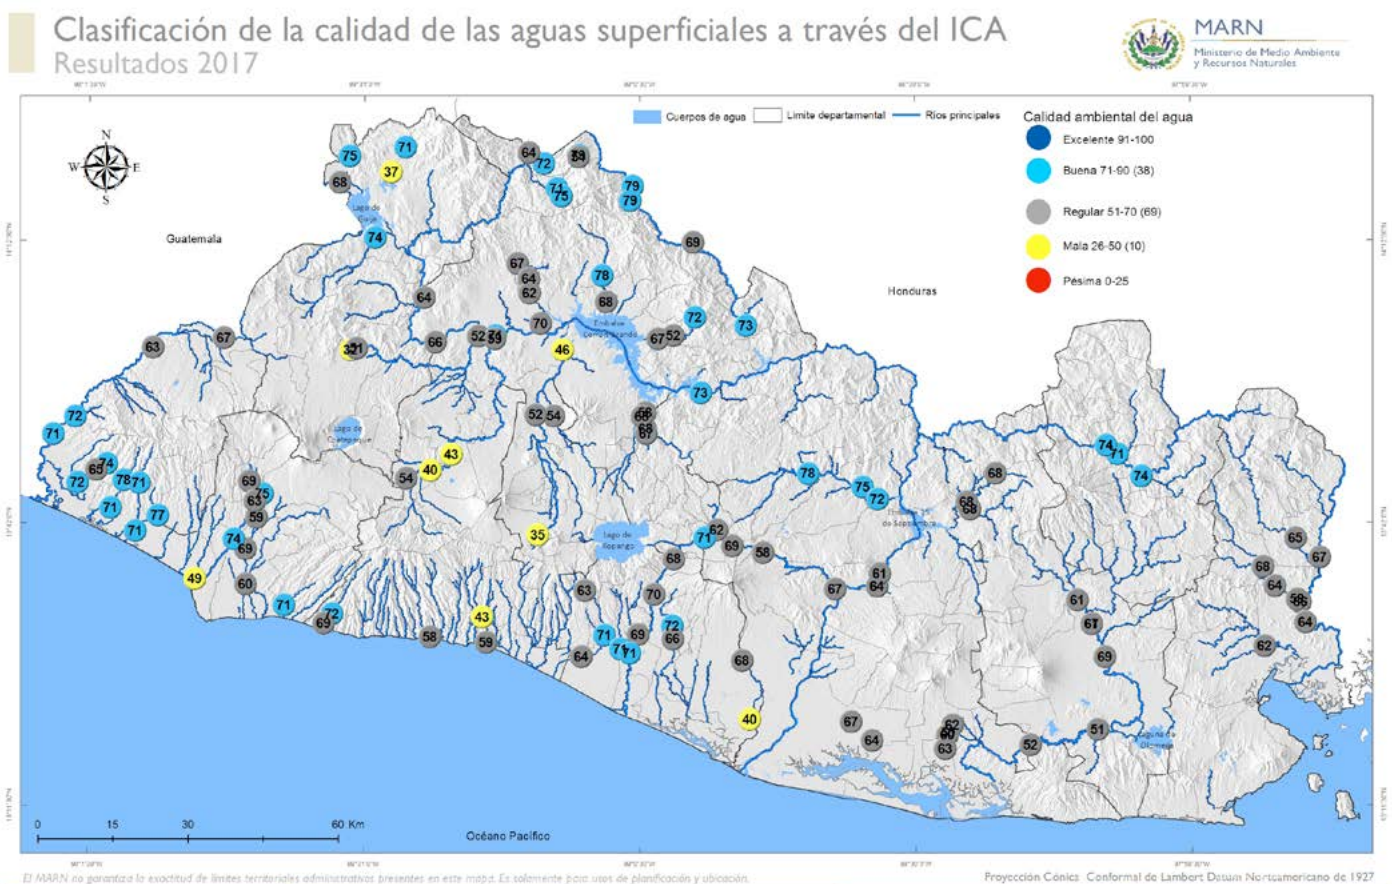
Clasificación de la calidad de las aguas superficiales a través del ICA
Resultados 2017

MARN
Ministerio de Medio Ambiente y Recursos Naturales

Cuerpos de agua
Límite departamental
Ríos principales

Calidad ambiental del agua
Excelente 91-100
Buena 71-90 (38)
Regular 51-70 (69)
Mala 26-50 (10)
Pésima 0-25

N
W
E
S

Guatemala
Honduras
Lago de Güija
Embalse Cerrón Grande
Lago de Coatepeque
Lago de Ilopango
Embalse 15 de Septiembre
Laguna de Olomega
Océano Pacífico

75 71 37 68 74 64 72 59 71 75 79 79 69 67 64 62 78 68 72 73 64 67 63 66 52 59 70 46 67 52 73 33 31 72 71 52 54 65 68 67 43 40 54 74 71 65 72 78 71 69 75 63 59 71 77 71 74 69 49 60 71 72 69 58 43 59 35 71 62 69 58 68 78 75 72 68 68 68 74 71 74 65 67 68 64 58 65 64 63 70 72 66 71 69 71 71 64 61 64 67 61 61 69 62 68 40 67 64 62 60 63 52 51

0 15 30 60 Km

El MARN no garantiza la exactitud de límites territoriales administrativos presentes en este mapa. Es solamente para usos de planificación y ubicación.
Proyección Cónica Conformal de Lambert Datum Norteamericano de 1927